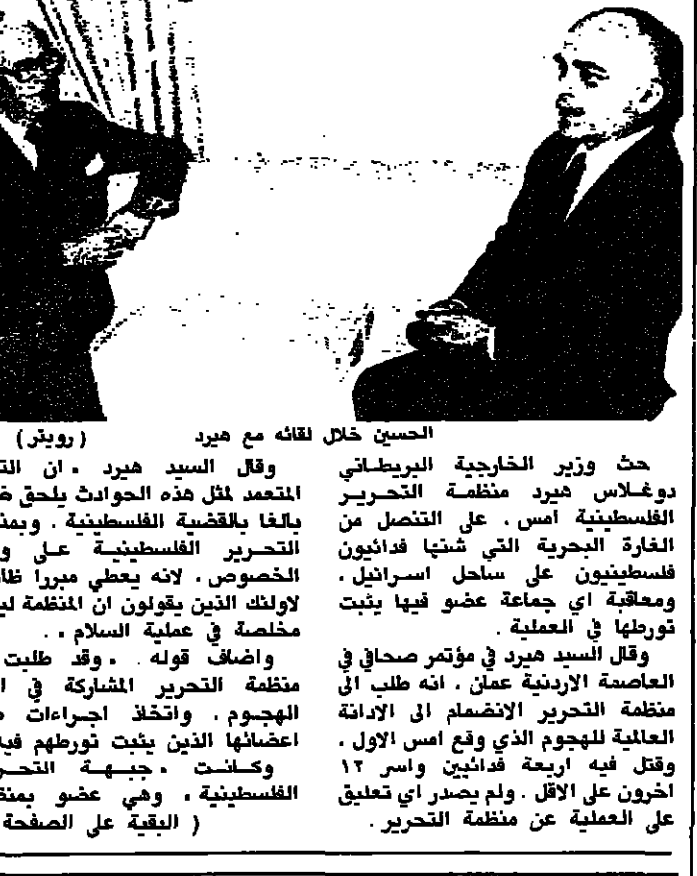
الحسين خلال لقائه مع هيرد ( رويتر )

حث وزير الخارجية البريطاني دوغلاس هيرد منظمة التحرير الفلسطينية امس ، على التنصل من الغارة البحرية التي شنها فدائيون فلسطينيون على ساحل اسرائيل ، ومعاقبة اي جماعة عضو فيها يثبت تورطها في العملية .

وقال السيد هيرد في مؤتمر صحافي في العاصمة الاردنية عمان ، انه طلب الى منظمة التحرير الانضمام الى الادانة العالمية للهجوم الذي وقع امس الاول ، وقتل فيه اربعة فدائيين واسر ١٢ اخرون على الاقل . ولم يصدر اي تعليق على العملية عن منظمة التحرير .

وقال السيد هيرد ، ان الت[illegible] المتعمد لمثل هذه الحوادث يلحق ض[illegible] بالغا بالقضية الفلسطينية . وبمنـ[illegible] التحرير الفلسطينية على و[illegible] الخصوص ، لانه يعطي مبررا ظا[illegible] لاولئك الذين يقولون ان المنظمة ليـ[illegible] مخلصة في عملية السلام .

واضاف قوله ، وقد طلبت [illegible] منظمة التحرير المشاركة في ا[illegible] الهجوم ، واتخاذ اجراءات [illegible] اعضائها الذين يثبت تورطهم فيـ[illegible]

وكانت ، جبهة التحـ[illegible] الفلسطينية ، وهي عضو بمنظ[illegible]

( البقية على الصفحة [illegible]